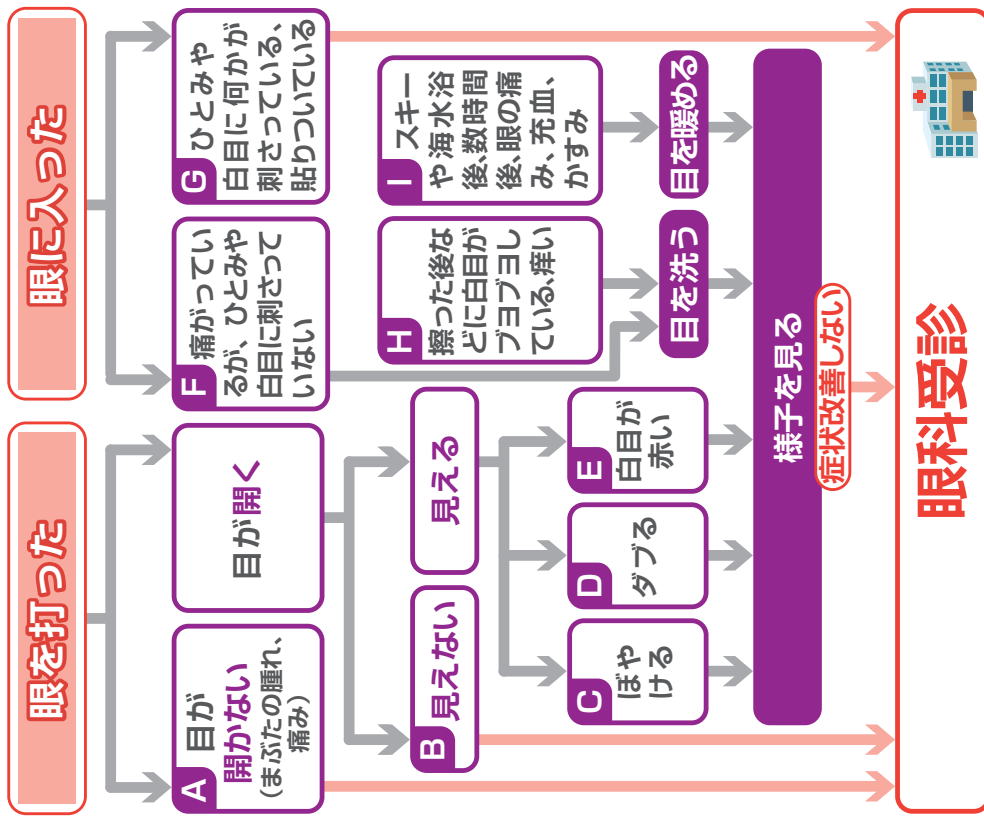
眼に入った

眼を打った

G ひとみや白目に何かが刺さっている、貼りついている

F 痛がっているが、ひとみや白目に刺さっていない

I スキーや海水浴後、数時間後に眼の痛み、充血、かすみ

H 擦った後などに白目がブヨブヨしている、痒い

目を暖める

目を洗う

目が開く

A 目が開かない（まぶたの腫れ、痛み）

見える

B 見えない

E 白目が赤い

D ダブる

C ぼやける

様子を見る

症状改善しない

眼科受診